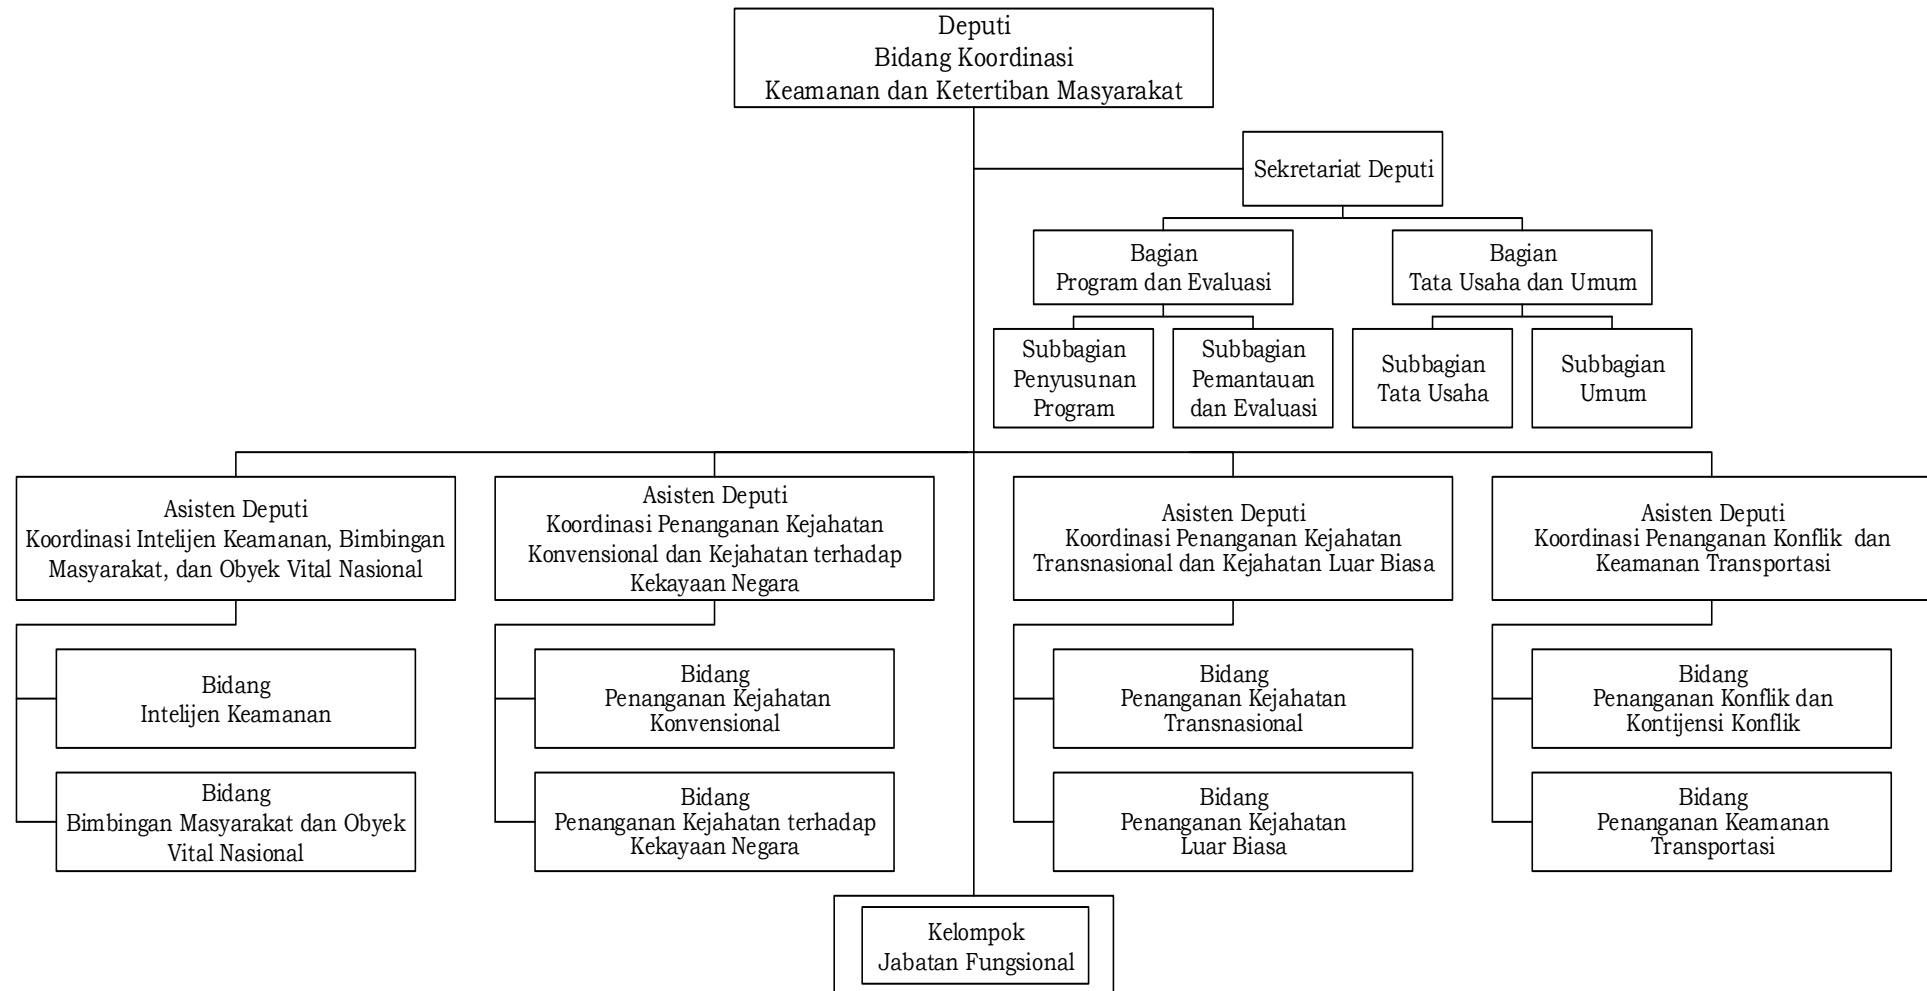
Deputi
Bidang Koordinasi
Keamanan dan Ketertiban Masyarakat

Sekretariat Deputi

Bagian
Program dan Evaluasi

Bagian
Tata Usaha dan Umum

Subbagian
Penyusunan
Program

Subbagian
Pemantauan
dan Evaluasi

Subbagian
Tata Usaha

Subbagian
Umum

Asisten Deputi
Koordinasi Intelijen Keamanan, Bimbingan Masyarakat, dan Obyek Vital Nasional

Bidang
Intelijen Keamanan

Bidang
Bimbingan Masyarakat dan Obyek Vital Nasional

Asisten Deputi
Koordinasi Penanganan Kejahatan Konvensional dan Kejahatan terhadap Kekayaan Negara

Bidang
Penanganan Kejahatan Konvensional

Bidang
Penanganan Kejahatan terhadap Kekayaan Negara

Asisten Deputi
Koordinasi Penanganan Kejahatan Transnasional dan Kejahatan Luar Biasa

Bidang
Penanganan Kejahatan Transnasional

Bidang
Penanganan Kejahatan Luar Biasa

Asisten Deputi
Koordinasi Penanganan Konflik dan Keamanan Transportasi

Bidang
Penanganan Konflik dan Kontijensi Konflik

Bidang
Penanganan Keamanan Transportasi

Kelompok
Jabatan Fungsional